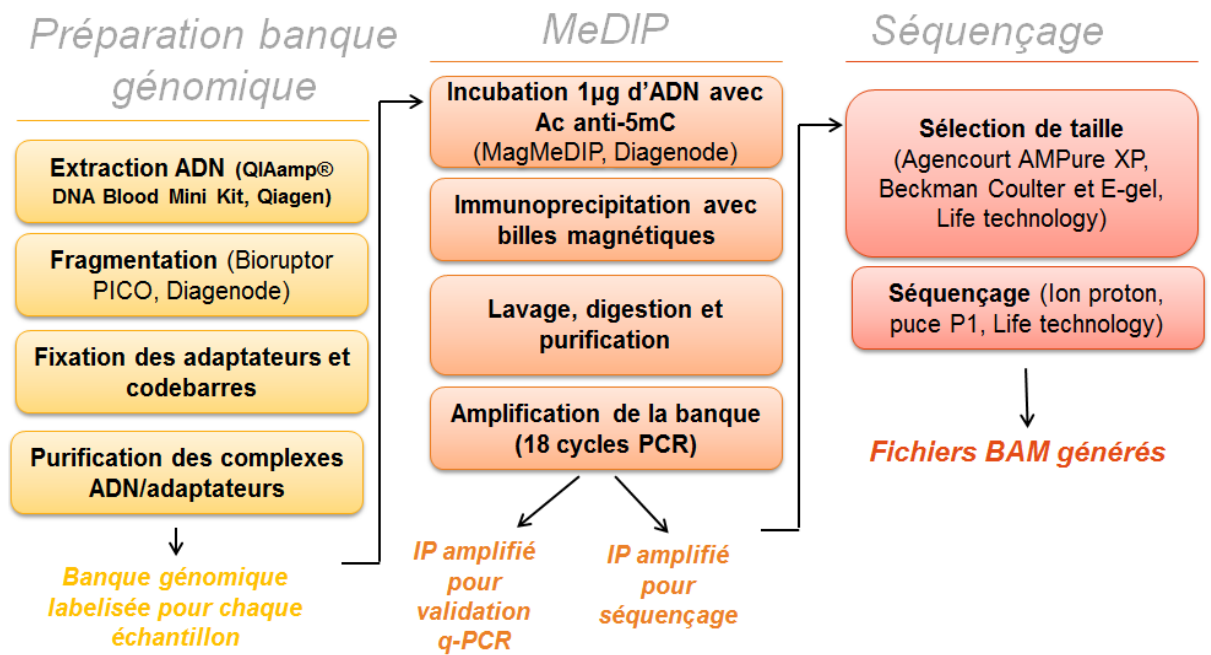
Préparation banque génomique

Extraction ADN (QIAamp® DNA Blood Mini Kit, Qiagen)

Fragmentation (Bioruptor PICO, Diagenode)

Fixation des adaptateurs et codebarres

Purification des complexes ADN/adaptateurs

Banque génomique labelisée pour chaque échantillon

MeDIP

Incubation 1µg d'ADN avec Ac anti-5mC (MagMeDIP, Diagenode)

Immunoprecipitation avec billes magnétiques

Lavage, digestion et purification

Amplification de la banque (18 cycles PCR)

IP amplifié pour validation q-PCR

IP amplifié pour séquençage

Séquençage

Sélection de taille (Agencourt AMPure XP, Beckman Coulter et E-gel, Life technology)

Séquençage (Ion proton, puce P1, Life technology)

Fichiers BAM générés